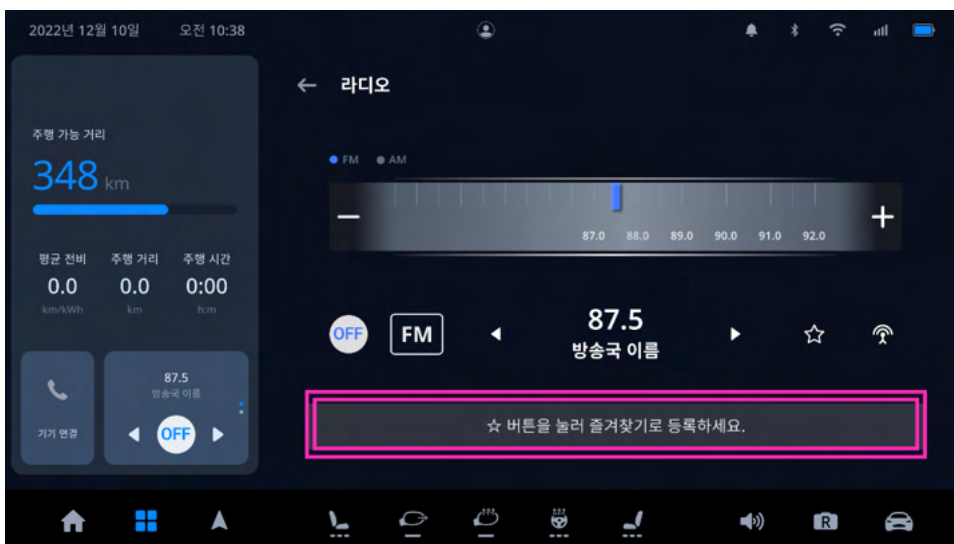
2022년 12월 10일 오전 10:38

주행 가능 거리
348 km

평균 전비
0.0
km/kWh

주행 거리
0.0
km

주행 시간
0:00
h:m

기기 연결

87.5
방송국 이름
OFF

← 라디오

FM AM

87.0 88.0 89.0 90.0 91.0 92.0

OFF FM
87.5
방송국 이름

☆ 버튼을 눌러 즐겨찾기로 등록하세요.

R